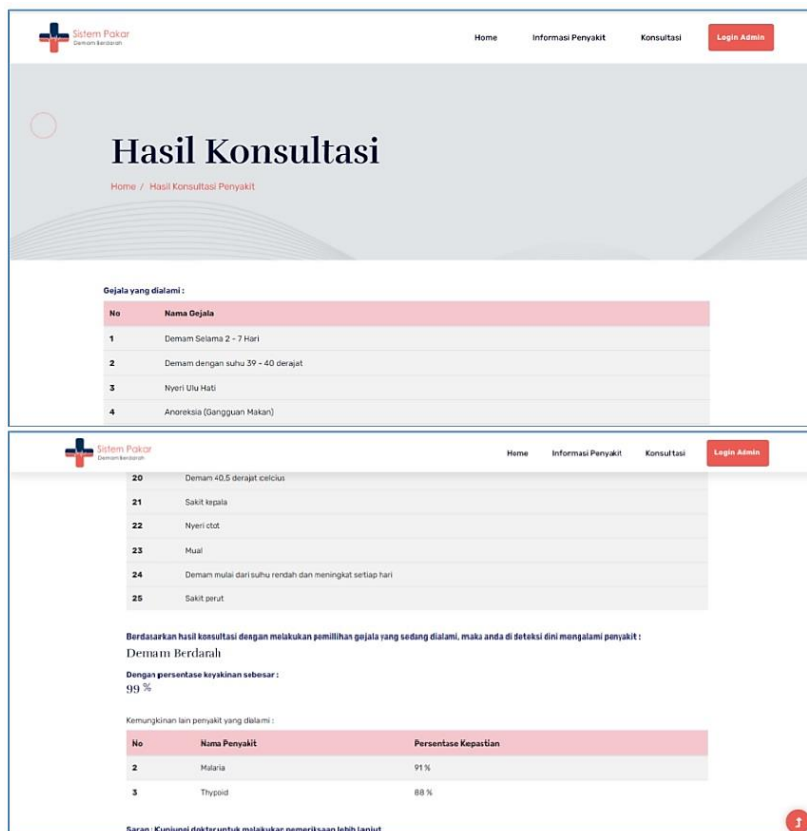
Sistem Pakar
Demam Berdarah

Home Informasi Penyakit Konsultasi Login Admin

Hasil Konsultasi

Home / Hasil Konsultasi Penyakit

Gejala yang dialami :

| No | Nama Gejala |
|---|---|
| 1 | Demam Selama 2 - 7 Hari |
| 2 | Demam dengan suhu 39 - 40 derajat |
| 3 | Nyeri Ulu Hati |
| 4 | Anoreksia (Gangguan Makan) |

Sistem Pakar
Demam Berdarah

Home Informasi Penyakit Konsultasi Login Admin

| | |
|---|---|
| 20 | Demam 40,5 derajat celcius |
| 21 | Sakit kepala |
| 22 | Nyeri otot |
| 23 | Mual |
| 24 | Demam mulai dari suhu rendah dan meningkat setiap hari |
| 25 | Sakit perut |

Berdasarkan hasil konsultasi dengan melakukan pemillihan gejala yang sedang dialami, maka anda di deteksi dini mengalami penyakit :
Demam Berdarah

Dengan persentase keyakinan sebesar :
99 %

Kemungkinan lain penyakit yang dialami :

| No | Nama Penyakit | Persentase Kepastian |
|---|---|---|
| 2 | Malaria | 91 % |
| 3 | Thypoid | 88 % |

Saran : Kunjungi dokter untuk melakukan pemeriksaan lebih lanjut